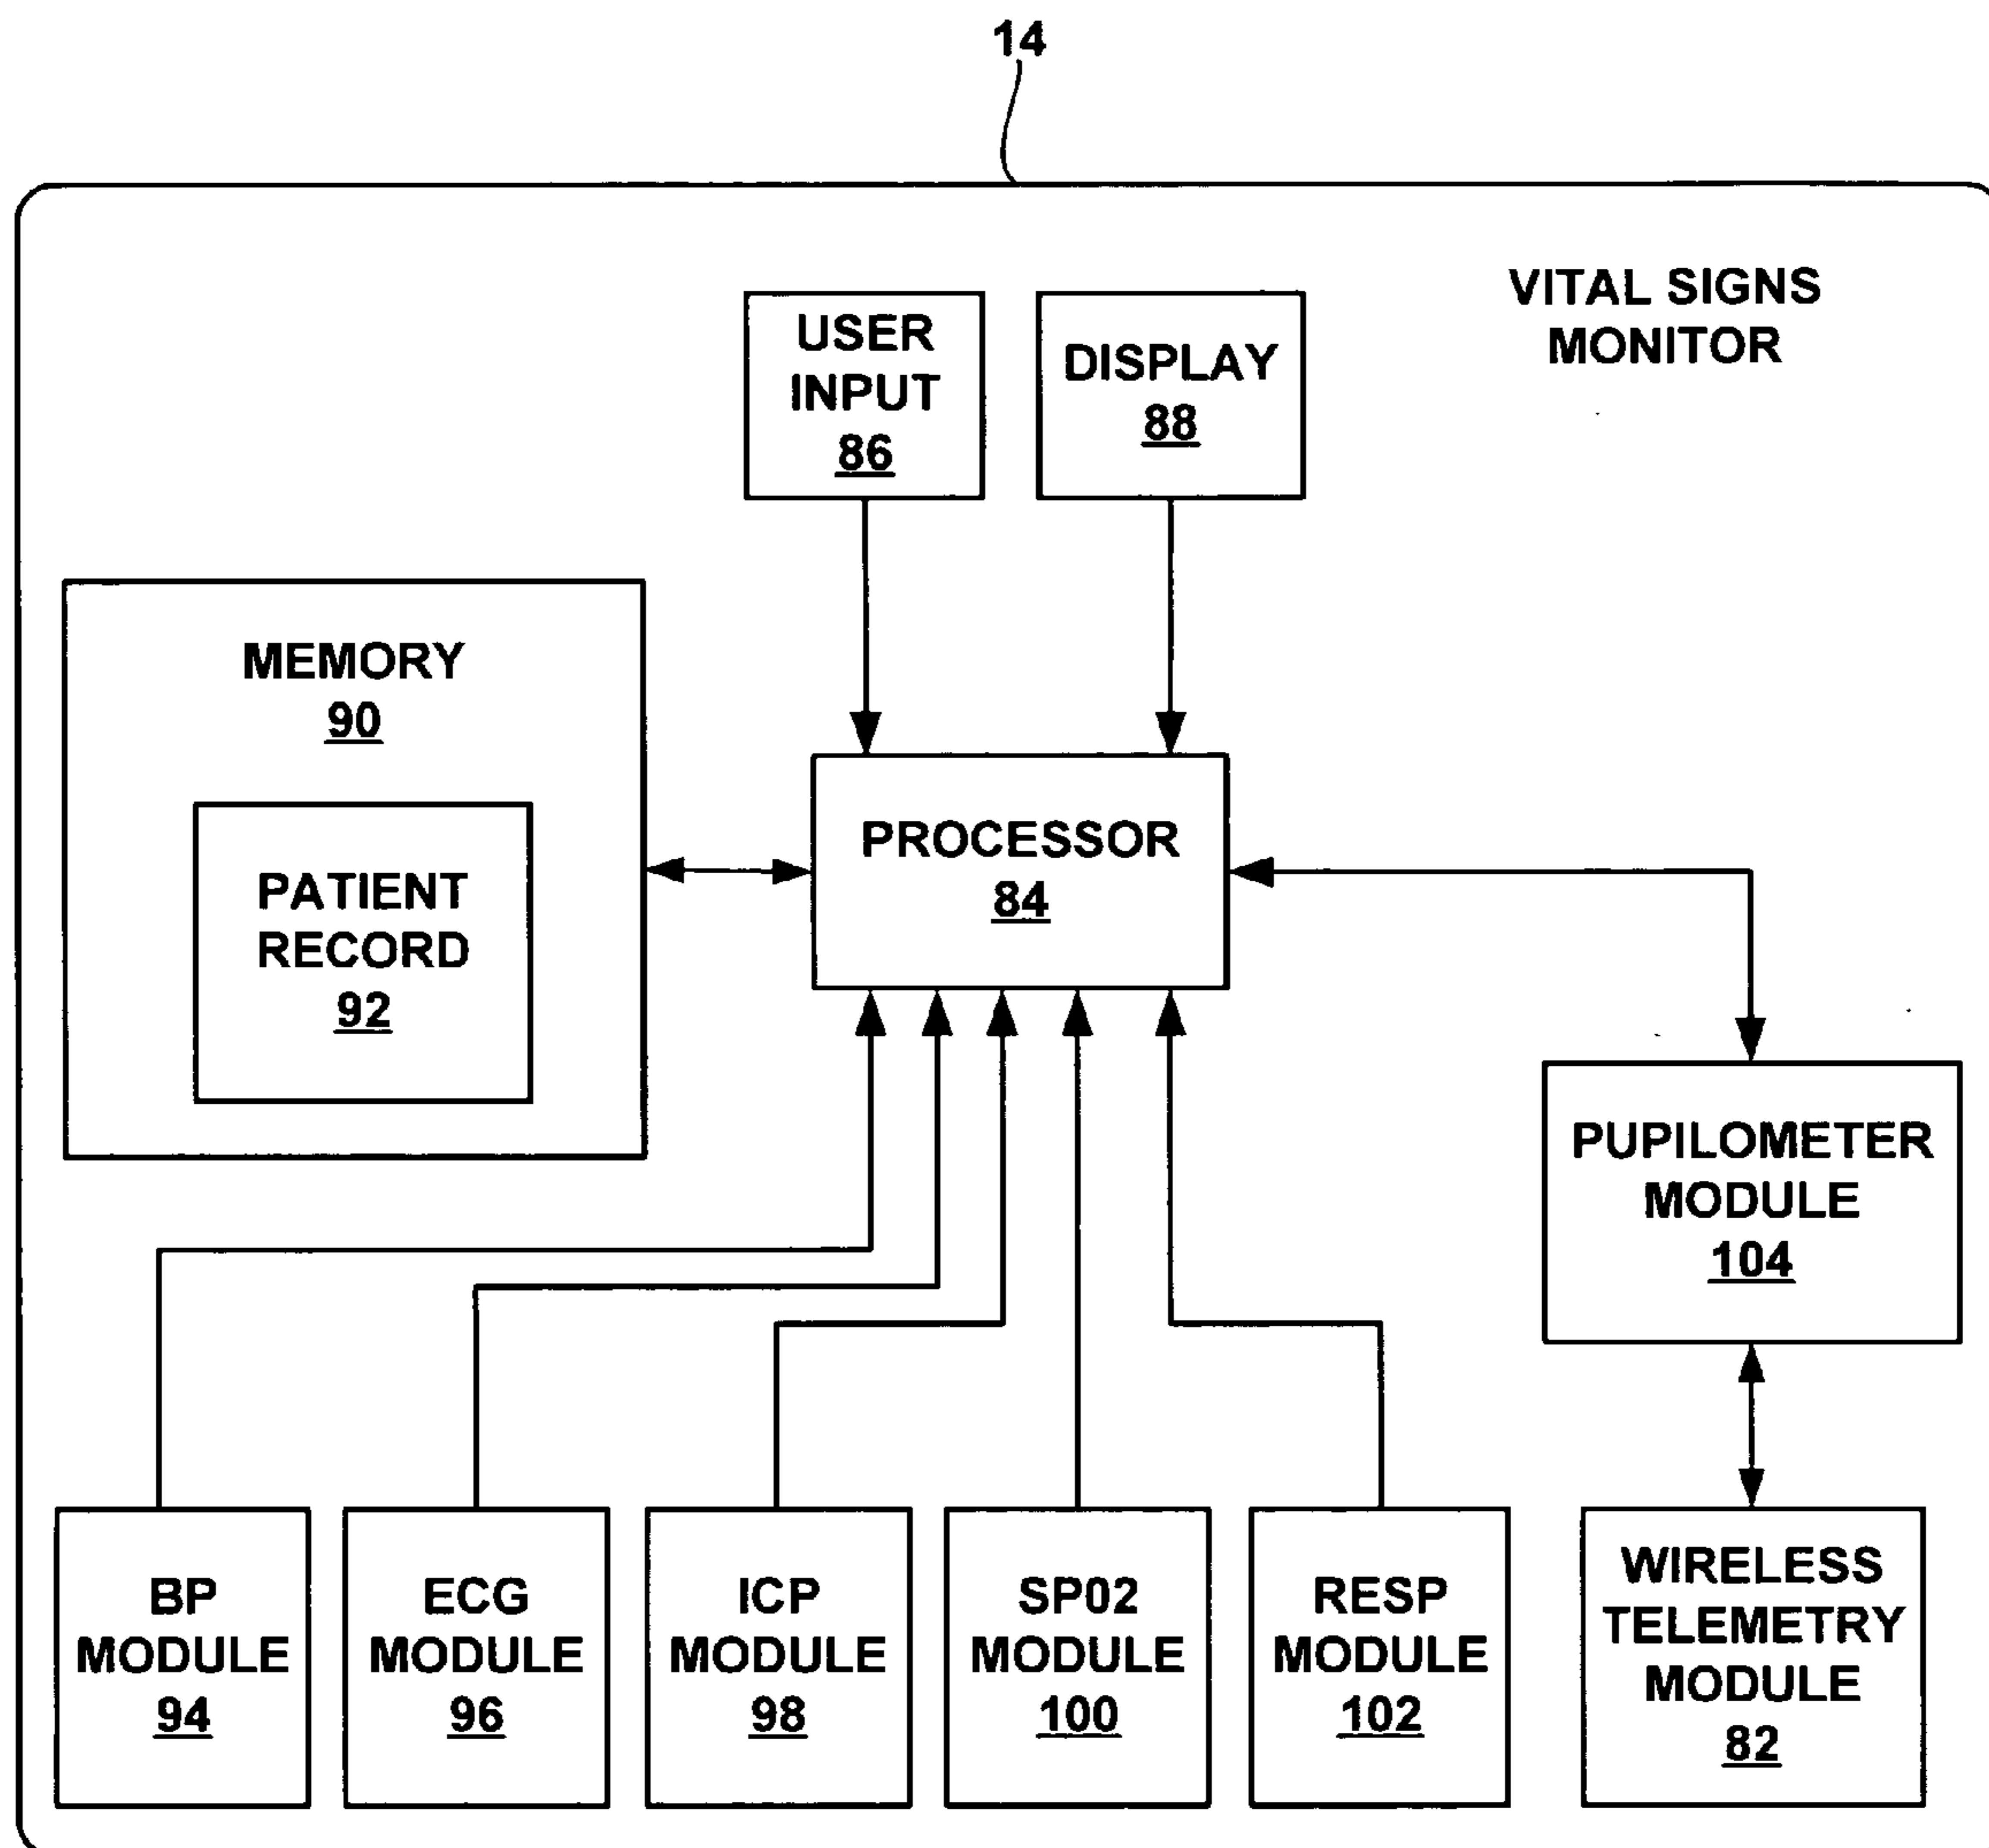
14

VITAL SIGNS MONITOR

USER INPUT 86

DISPLAY 88

MEMORY 90

PATIENT RECORD 92

PROCESSOR 84

PUPILOMETER MODULE 104

BP MODULE 94

ECG MODULE 96

ICP MODULE 98

SP02 MODULE 100

RESP MODULE 102

WIRELESS TELEMETRY MODULE 82